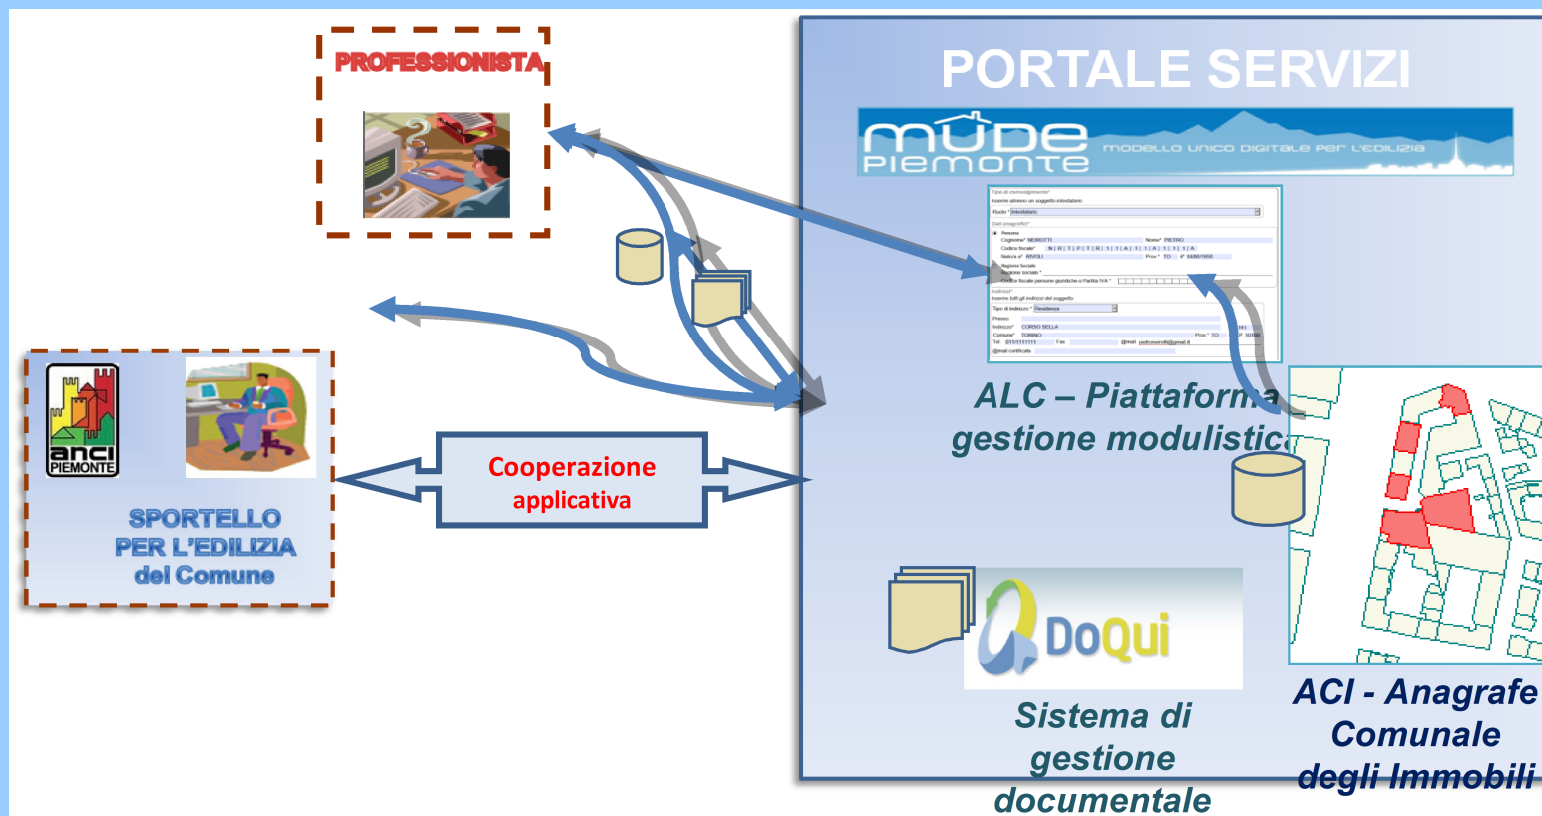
PROFESSIONISTA

PORTALE SERVIZI

mude Piemonte MODELLO UNICO DIGITALE PER L'EDILIZIA

anci PIEMONTE

SPORTELLO PER L'EDILIZIA del Comune

Cooperazione applicativa

ALC – Piattaforma gestione modulistica

DoQui

Sistema di gestione documentale

ACI - Anagrafe Comunale degli Immobili